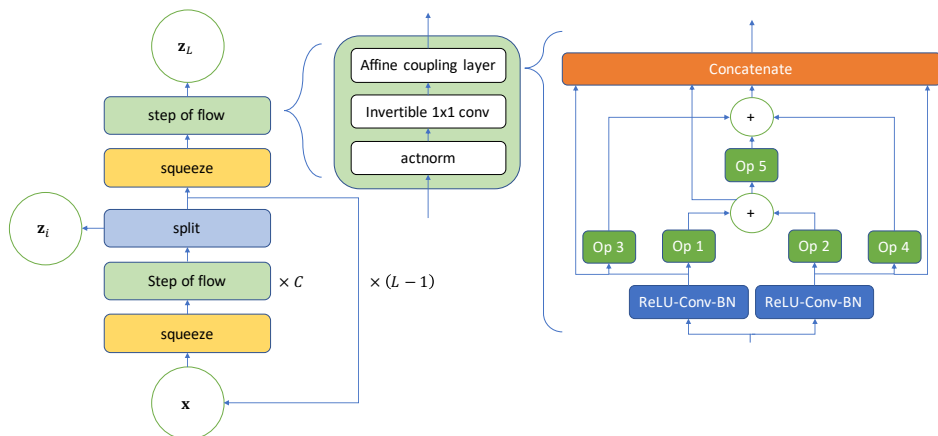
$\mathbf{z}_L$

step of flow

squeeze

$\mathbf{z}_i$

split

Step of flow

$\times C$

$\times (L-1)$

squeeze

$\mathbf{x}$

Affine coupling layer

Invertible 1x1 conv

actnorm

Concatenate

+

Op 5

+

Op 3

Op 1

Op 2

Op 4

ReLU-Conv-BN

ReLU-Conv-BN